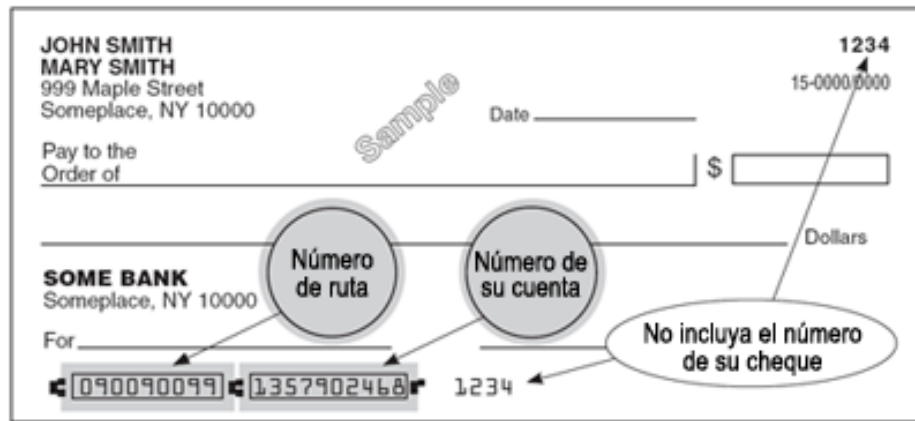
JOHN SMITH
MARY SMITH
999 Maple Street
Someplace, NY 10000

Sample

1234
15-0000/0000

Date

Pay to the Order of

$

Dollars

SOME BANK
Someplace, NY 10000

Número de ruta

Número de su cuenta

For

No incluya el número de su cheque

⑆090090099⑆ ⑆1357902468⑈ 1234